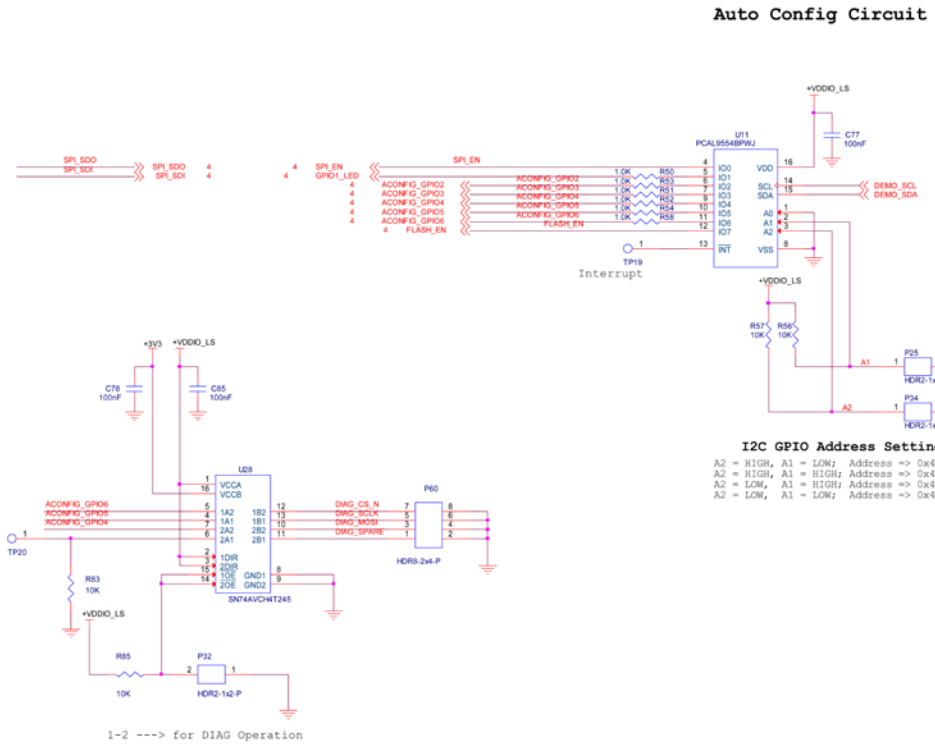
Auto Config Circuit

+VDDIO_LS
C77
100nF
U11
PCAL9554BPWJ
SPI_SDO
SPI_SDI
SPI_SDO 4
SPI_SDI 4
4
4
SPI_EN
GPIO1_LED
SPI_EN
4 IO0
5 IO1
6 IO2
7 IO3
9 IO4
10 IO5
11 IO6
12 IO7
VDD 16
SCL 14
SDA 15
A0 1
A1 2
A2 3
VSS 8
INT 13
DEMO_SCL
DEMO_SDA
4 ACONFIG_GPIO2
4 ACONFIG_GPIO3
4 ACONFIG_GPIO4
4 ACONFIG_GPIO5
4 ACONFIG_GPIO6
4 FLASH_EN
ACONFIG_GPIO2
ACONFIG_GPIO3
ACONFIG_GPIO4
ACONFIG_GPIO5
ACONFIG_GPIO6
FLASH_EN
1.0K R50
1.0K R53
1.0K R51
1.0K R52
1.0K R54
1.0K R58
1
TP19
Interrupt
+VDDIO_LS
R57 10K
R56 10K
A1
A2
P25
HDR2-1
P34
HDR2-1

I2C GPIO Address Settin
A2 = HIGH, A1 = LOW; Address => 0x4
A2 = HIGH, A1 = HIGH; Address => 0x4
A2 = LOW, A1 = HIGH; Address => 0x4
A2 = LOW, A1 = LOW; Address => 0x4

+3V3
+VDDIO_LS
C78
100nF
C65
100nF
U28
1 VCCA
16 VCCB
ACONFIG_GPIO6
ACONFIG_GPIO5
ACONFIG_GPIO4
5 1A2
4 1A1
7 2A2
6 2A1
2 1DIR
3 2DIR
15 1OE
14 2OE
1B2 12
1B1 13
2B2 10
2B1 11
GND1 8
GND2 9
SN74AVCH4T245
DIAG_CS_N
DIAG_SCLK
DIAG_MOSI
DIAG_SPARE
P60
7 8
5 6
3 4
1 2
HDR8-2x4-P
1
TP20
R83
10K
+VDDIO_LS
R85
10K
P32
2 1
HDR2-1x2-P
1-2 ---> for DIAG Operation